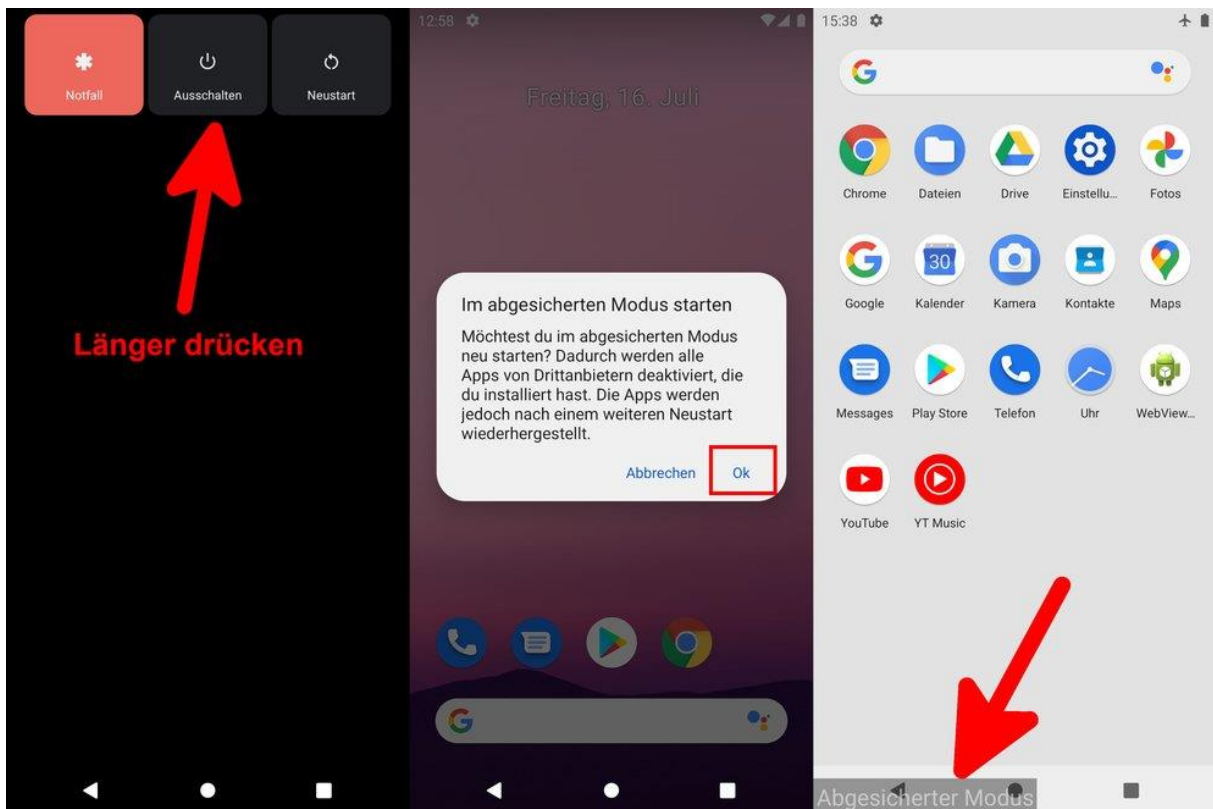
Notfall

Ausschalten

Neustart

Länger drücken

12:58

Freitag, 16. Juli

Im abgesicherten Modus starten

Möchtest du im abgesicherten Modus neu starten? Dadurch werden alle Apps von Drittanbietern deaktiviert, die du installiert hast. Die Apps werden jedoch nach einem weiteren Neustart wiederhergestellt.

Abbrechen Ok

15:38

Chrome Dateien Drive Einstellu... Fotos

30

Google Kalender Kamera Kontakte Maps

Messages Play Store Telefon Uhr WebView...

YouTube YT Music

Abgesicherter Modus